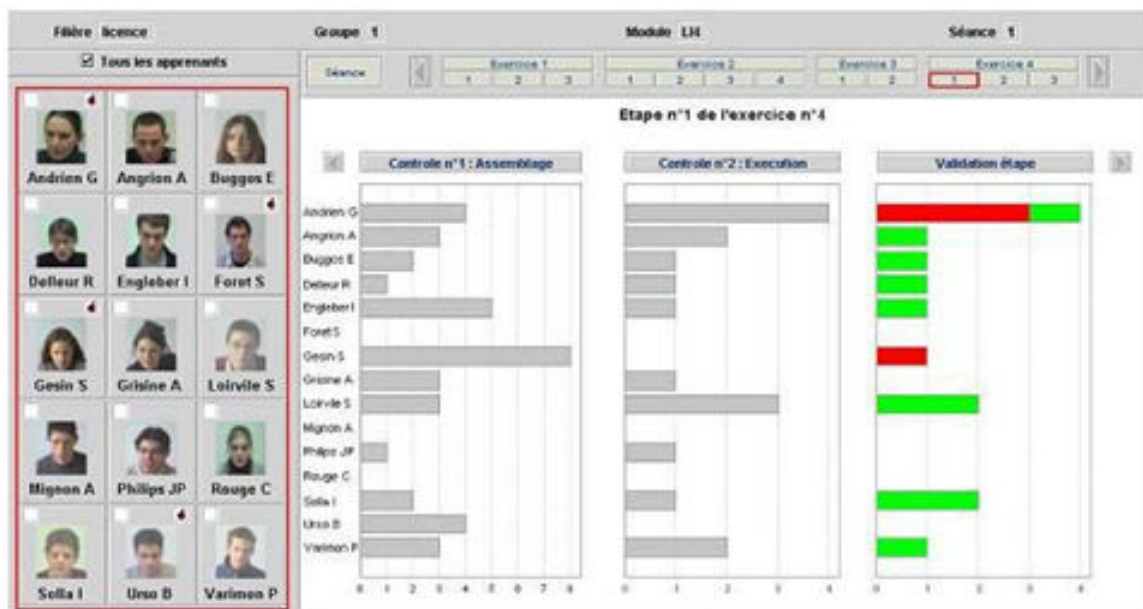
Filière licence

Groupe 1

Module LI4

Séance 1

☑ Tous les apprenants

Séance

Exercice 1: 1 2 3

Exercice 2: 1 2 3 4

Exercice 3: 1 2

Exercice 4: 1 2 3

Andrien G
Angrion A
Buggos E
Delfeur R
Engleber I
Foret S
Gesin S
Grisine A
Loirvile S
Mignon A
Philips JP
Rouge C
Solla I
Urso B
Varimon P

Etape n°1 de l'exercice n°4

Controle n°1 : Assemblage

Controle n°2 : Execution

Validation étape

Andrien G
Angrion A
Buggos E
Delfeur R
Engleber I
Foret S
Gesin S
Grisine A
Loirvile S
Mignon A
Philips JP
Rouge C
Solla I
Urso B
Varimon P

0 1 2 3 4 5 6 7 8

0 1 2 3 4

0 1 2 3 4